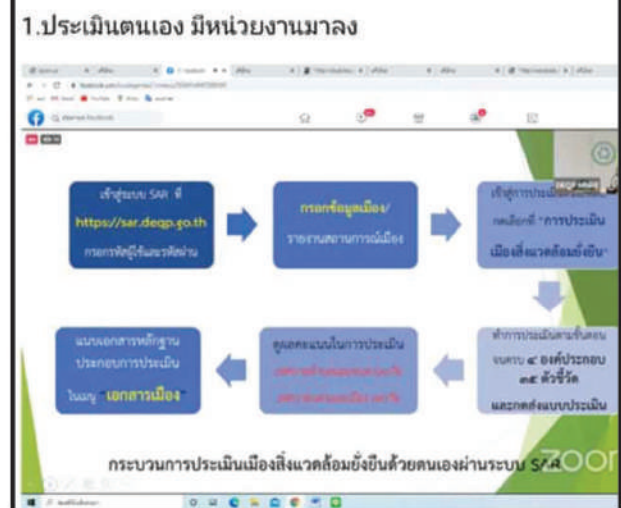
1.ประเมินตนเอง มีหน่วยงานมาลง

เข้าสู่ระบบ SAR ที่ https://sar.deqp.go.th กรอกรหัสผู้ใช้และรหัสผ่าน

กรอกข้อมูลเมือง/ รายงานสถานการณ์เมือง

เข้าสู่การประเมิน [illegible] กดเลือกที่ "การประเมิน เมืองสิ่งแวดล้อมยั่งยืน"

ทำการประเมินตามขั้นตอน จนครบ ๔ องค์ประกอบ ๓๕ ตัวชี้วัด และกดส่งแบบประเมิน

ดูผลคะแนนในการประเมิน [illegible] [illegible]

แนบเอกสารหลักฐาน ประกอบการประเมิน ในเมนู "เอกสารเมือง"

กระบวนการประเมินเมืองสิ่งแวดล้อมยั่งยืนด้วยตนเองผ่านระบบ SAR

zoom